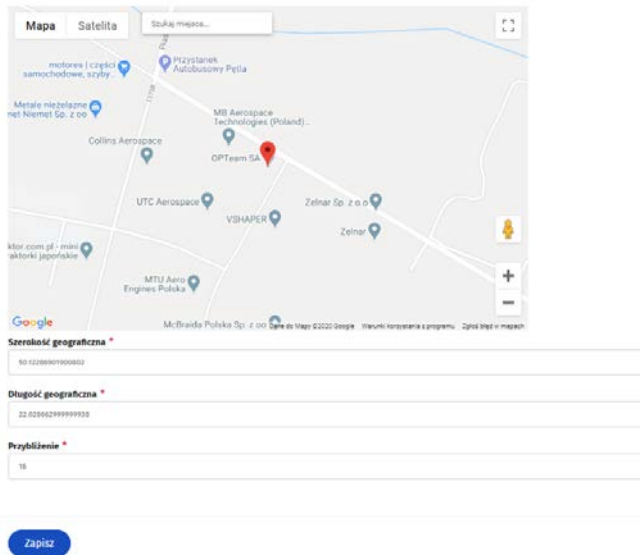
Mapa Satelita

Szukaj miejsca...

motores | części samochodowe, szyby...

Przystanek Autobusowy Pętla

Metale nieżelazne net Niemet Sp. z oo

MB Aerospace Technologies (Poland)...

Collins Aerospace

OPTeam SA

UTC Aerospace

Zelnar Sp. z o.o.

VSHAPER

Zelnar

ktor.com.pl - mini raktorki japońskie

MTU Aero Engines Polska

McBraida Polska Sp. z oo

Google

Dane do Mapy ©2020 Google Warunki korzystania z programu Zgłoś błąd w mapach

Szerokość geograficzna *

50.122869019000803

Długość geograficzna *

22.020662999999938

Przybliżenie *

16

Zapisz